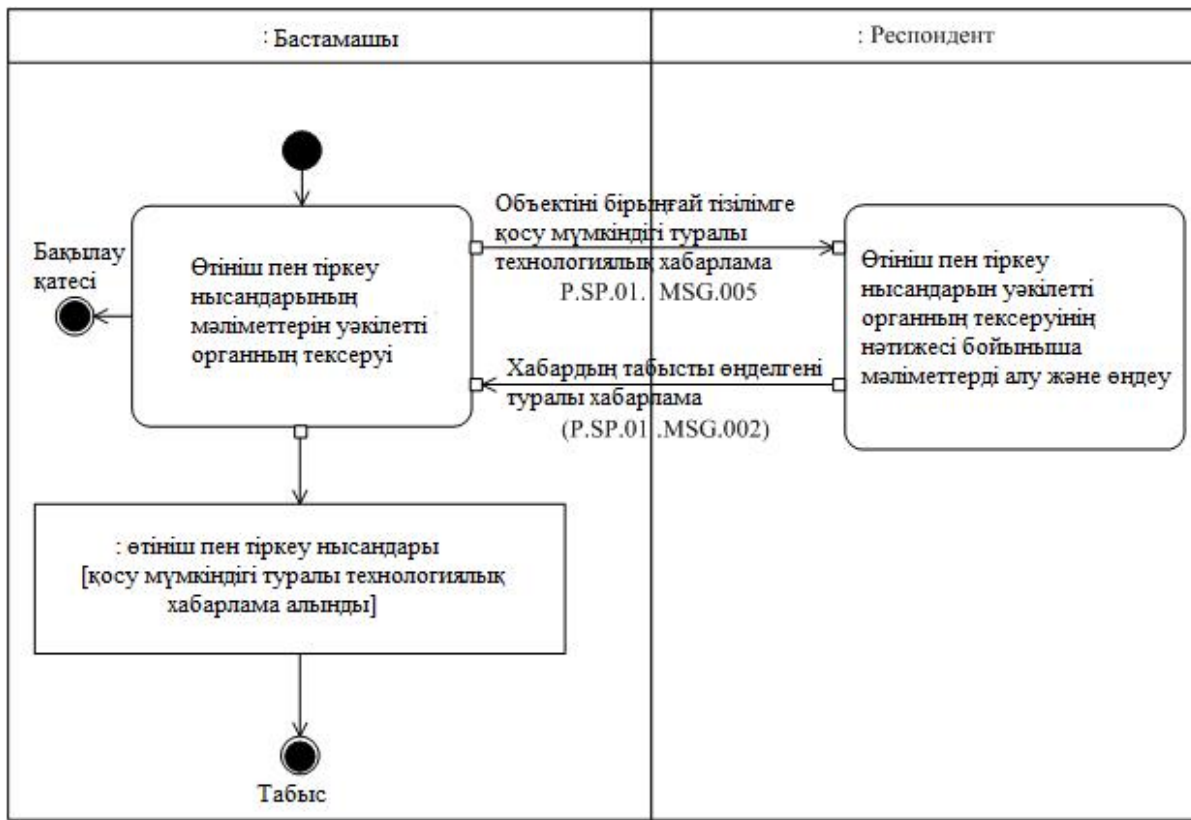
: Бастамашы

: Респондент

Бақылау қатесі

Өтініш пен тіркеу нысандарының мәліметтерін уәкілетті органның тексеруі

Объектіні бірыңғай тізілімге қосу мүмкіндігі туралы технологиялық хабарлама P.SP.01. MSG.005

Өтініш пен тіркеу нысандарын уәкілетті органның тексеруінің нәтижесі бойынша мәліметтерді алу және өңдеу

Хабардың табысты өңделгені туралы хабарлама (P.SP.01 .MSG.002)

: өтініш пен тіркеу нысандары [қосу мүмкіндігі туралы технологиялық хабарлама алынды]

Табыс